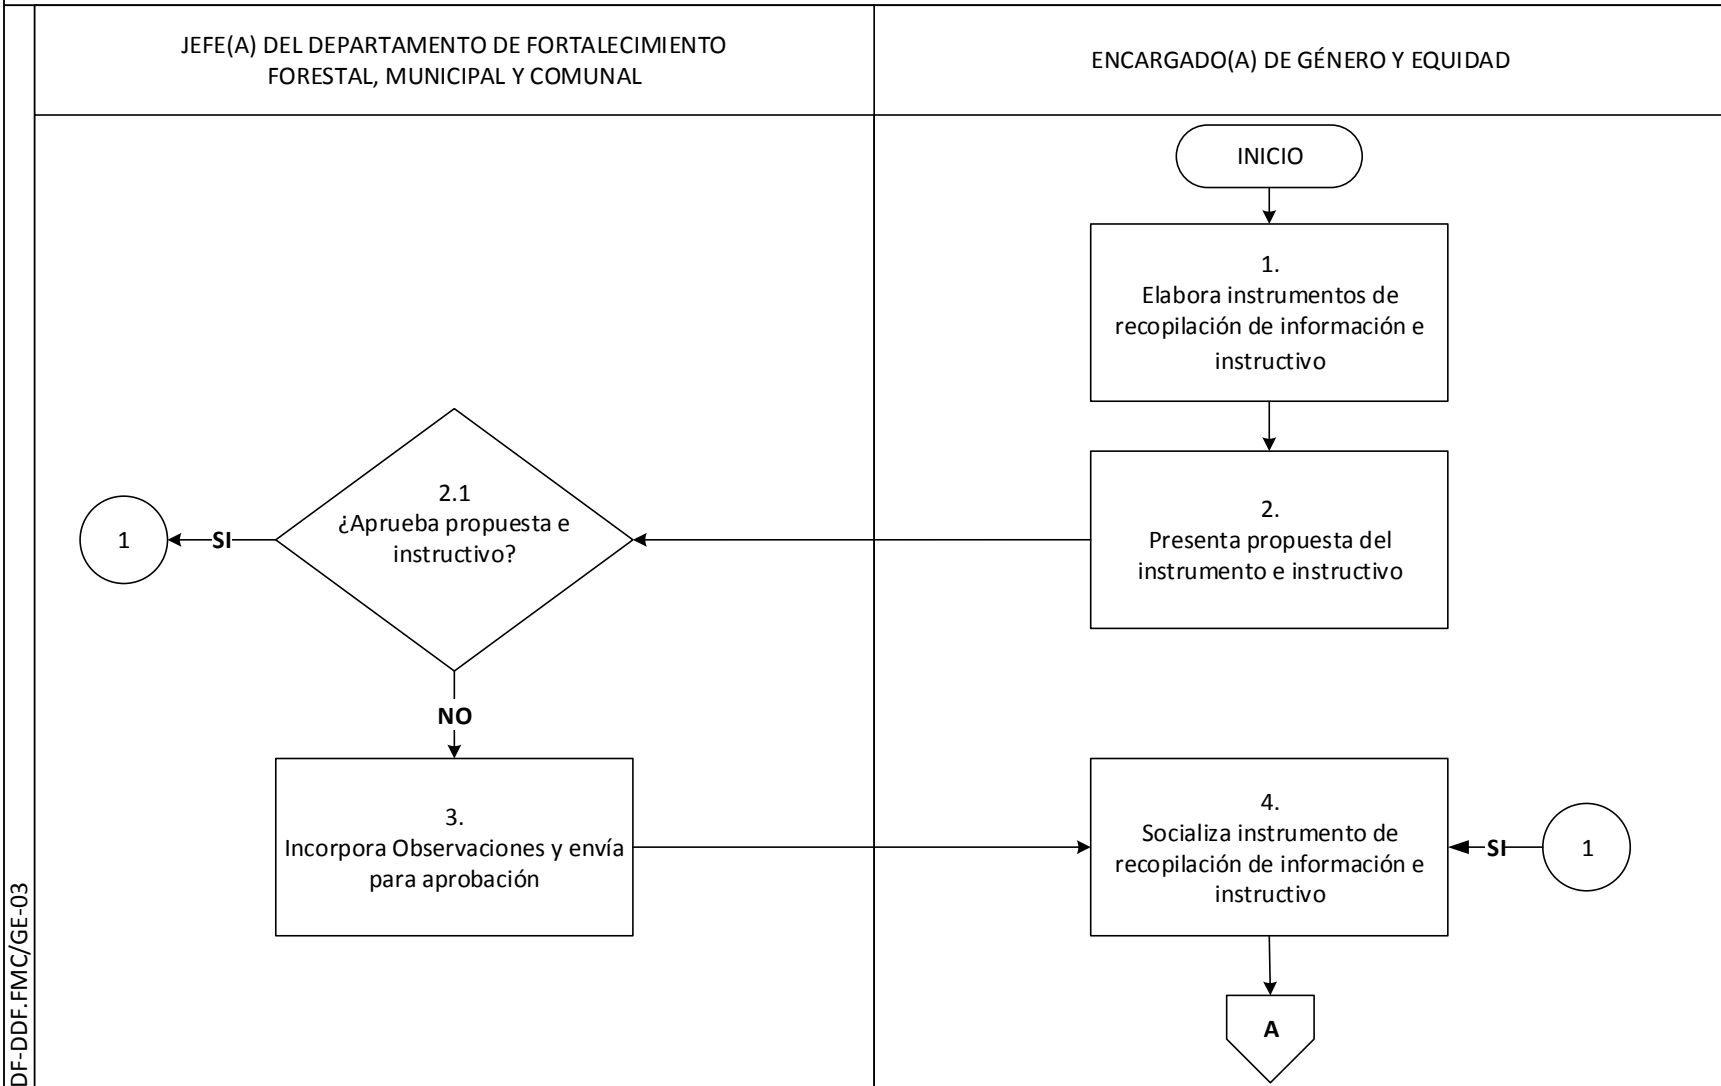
DF-DDF.FMC/GE-03

JEFE(A) DEL DEPARTAMENTO DE FORTALECIMIENTO FORESTAL, MUNICIPAL Y COMUNAL

ENCARGADO(A) DE GÉNERO Y EQUIDAD

INICIO

1.
Elabora instrumentos de recopilación de información e instructivo

2.
Presenta propuesta del instrumento e instructivo

2.1
¿Aprueba propuesta e instructivo?

SI

1

NO

3.
Incorpora Observaciones y envía para aprobación

4.
Socializa instrumento de recopilación de información e instructivo

SI

1

A